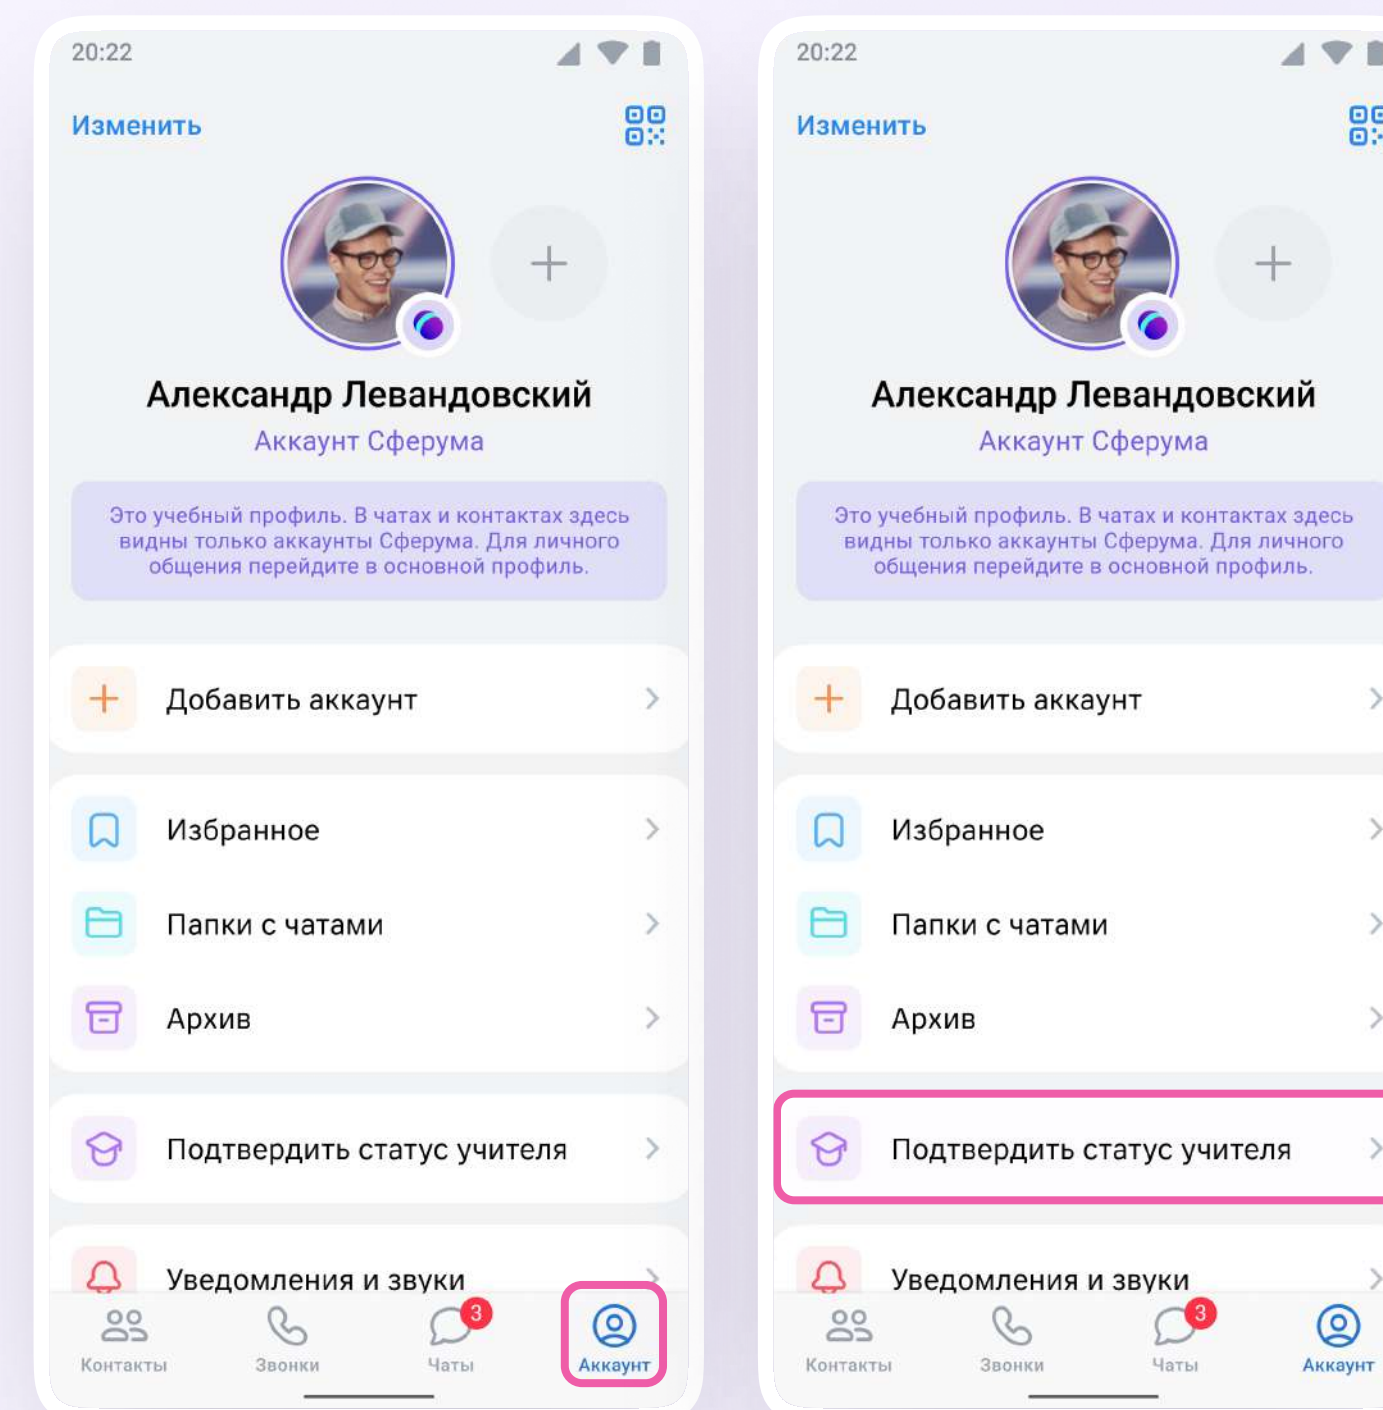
20:22

Изменить

Александр Левандовский
Аккаунт Сферума

Это учебный профиль. В чатах и контактах здесь видны только аккаунты Сферума. Для личного общения перейдите в основной профиль.

Добавить аккаунт

Избранное

Папки с чатами

Архив

Подтвердить статус учителя

Уведомления и звуки

Контакты
Звонки
3
Чаты
Аккаунт

20:22

Изменить

Александр Левандовский
Аккаунт Сферума

Это учебный профиль. В чатах и контактах здесь видны только аккаунты Сферума. Для личного общения перейдите в основной профиль.

Добавить аккаунт

Избранное

Папки с чатами

Архив

Подтвердить статус учителя

Уведомления и звуки

Контакты
Звонки
3
Чаты
Аккаунт